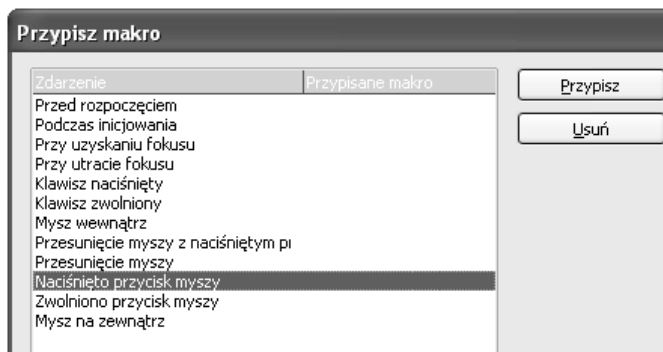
Przypisz makro

| Zdarzenie | Przypisane makro |
|---|---|
| Przed rozpoczęciem | |
| Podczas inicjowania | |
| Przy uzyskaniu fokusu | |
| Przy utracie fokusu | |
| Klawisz naciśnięty | |
| Klawisz zwolniony | |
| Mysz wewnątrz | |
| Przesunięcie myszy z naciśniętym pı | |
| Przesunięcie myszy | |
| Naciśnięto przycisk myszy | |
| Zwolniono przycisk myszy | |
| Mysz na zewnątrz | |

Przypisz

Usuń